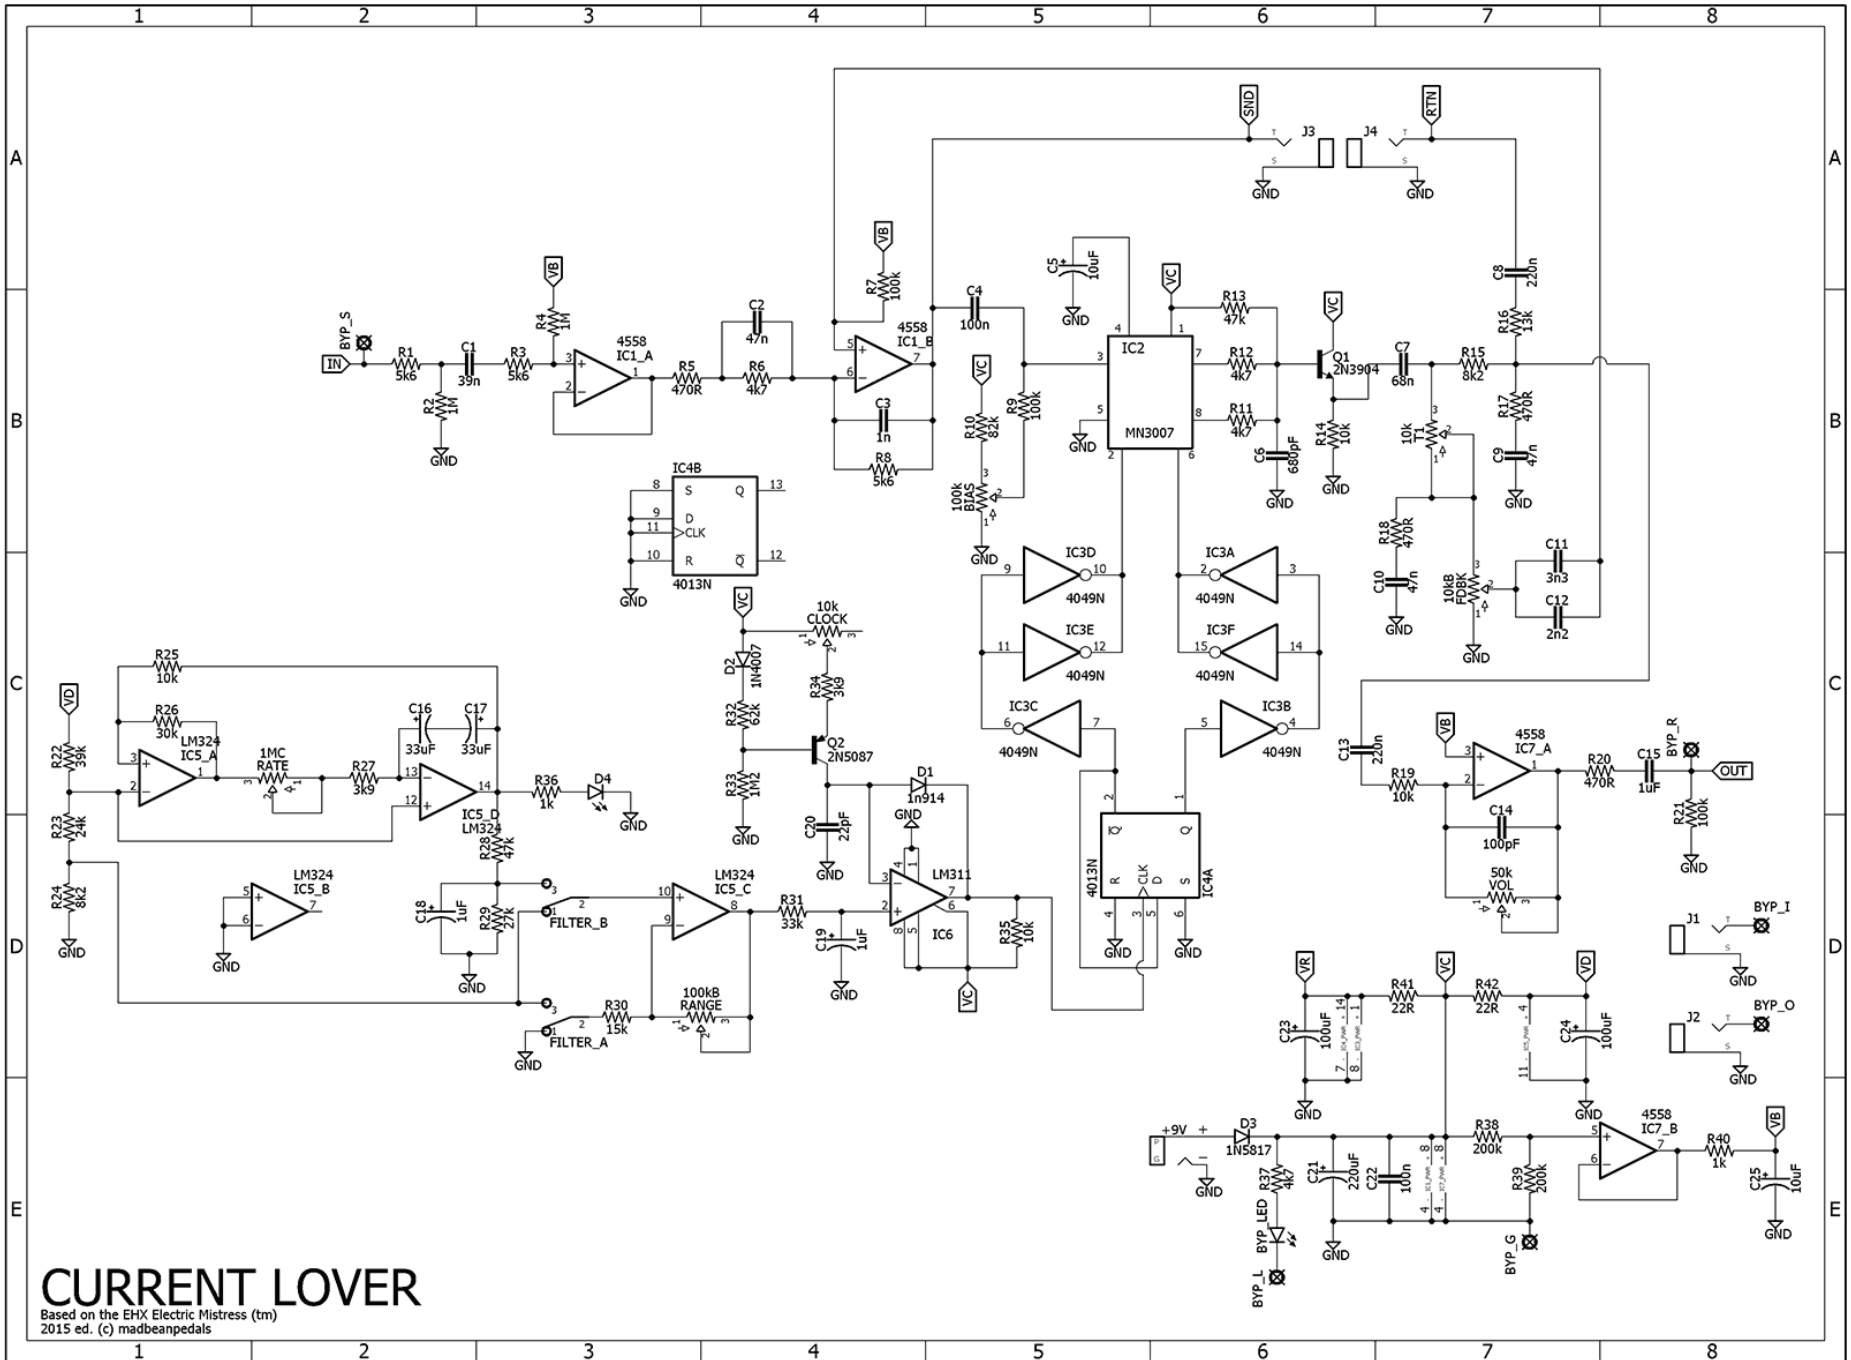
1 2 3 4 5 6 7 8

A B C D E

SND RTN
T J3 J4 T
S S
GND GND

VB
R7 100k
C4 100n
C5 10uF
GND
VC
R13 47k
VC
C8 220n
BYP_S
IN
R1 5k6
C1 39n
R3 5k6
VB
R4 1M
R2 1M
GND
4558 IC1_A
R5 470R
C2 47n
R6 4k7
4558 IC1_B
C3 1n
R8 5k6
VC
R10 82k
R9 100k
100k BIAS
GND
IC2
MN3007
GND
R12 4k7
R11 4k7
C6 680pF
GND
Q1 2N3904
R14 10k
GND
C7 68n
R15 8k2
R16 13k
R17 470R
C9 47n
GND
10k T1
R18 470R
C10 47n
GND
10kB FDBK
GND
C11 3n3
C12 2n2

IC4B
S Q
D
CLK
R Q̄
4013N
GND

IC3D 4049N
IC3A 4049N
IC3E 4049N
IC3F 4049N
IC3C 4049N
IC3B 4049N

VC
D2 1N4007
10k CLOCK
R34 3k9
R32 62k
Q2 2N5087
R33 1M2
GND
C20 22pF
GND
D1 1n914
GND
LM311
IC6
R35 10k
VC

4013N
Q̄ Q
R CLK D S
IC4A
GND GND

VD
R22 39k
R23 24k
R24 8k2
GND
R25 10k
R26 30k
LM324 IC5_A
1MC RATE
R27 3k9
C16 33uF
C17 33uF
IC5_D LM324
R36 1k
D4
GND
R28 47k
LM324 IC5_B
GND
C18 1uF
R29 27k
GND
FILTER_B
LM324 IC5_C
R31 33k
C19 1uF
GND
FILTER_A
GND
R30 15k
100kB RANGE

C13 220n
VB
4558 IC7_A
R19 10k
C14 100pF
50k VOL
R20 470R
C15 1uF
BYP_R
OUT
R21 100k
GND

J1 BYP_I
GND
J2 BYP_O
GND

VR VC VD
R41 22R
R42 22R
C23 100uF
C24 100uF
GND GND
+9V
D3 1N5817
GND
R37 4k7
BYP_LED
BYP_L
C21 220uF
C22 100n
GND
R38 200k
R39 200k
BYP_G
4558 IC7_B
R40 1k
VB
C25 10uF
GND

CURRENT LOVER
Based on the EHX Electric Mistress (tm)
2015 ed. (c) madbeanpedals